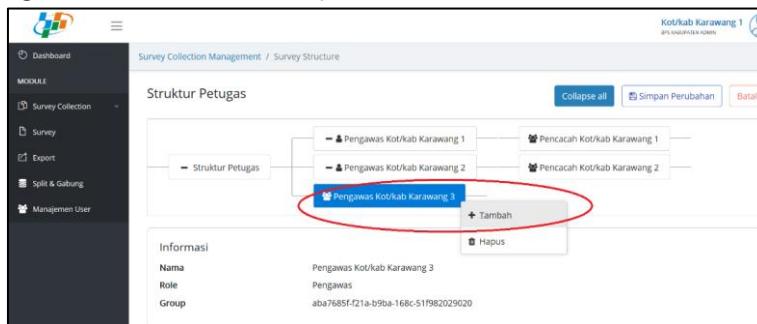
Kot/kab Karawang 1
BPS KABUPATEN ADMIN

Dashboard
MODULE
Survey Collection
Survey
Export
Split & Gabung
Manajemen User

Survey Collection Management / Survey Structure

Struktur Petugas

Collapse all
Simpan Perubahan
Batal

− Struktur Petugas
− Pengawas Kot/kab Karawang 1
Pencacah Kot/kab Karawang 1
− Pengawas Kot/kab Karawang 2
Pencacah Kot/kab Karawang 2
Pengawas Kot/kab Karawang 3
+ Tambah
Hapus

Informasi

| Nama | Pengawas Kot/kab Karawang 3 |
|---|---|
| Role | Pengawas |
| Group | aba7685f-f21a-b9ba-168c-51f982029020 |